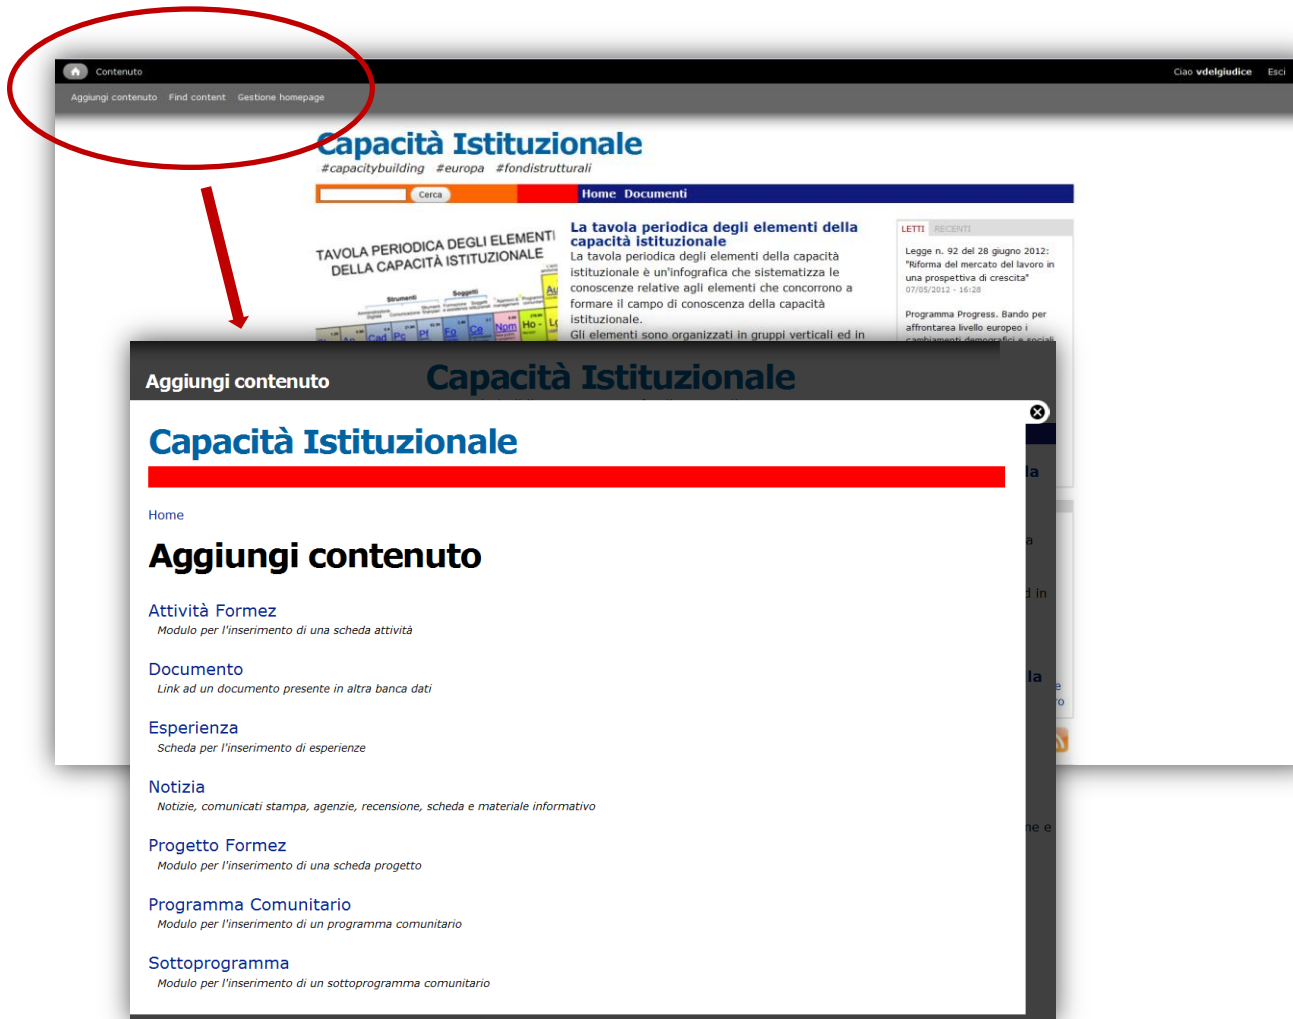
Contenuto

Ciao vdelgiudice Esci

Aggiungi contenuto Find content Gestione homepage

Capacità Istituzionale

#capacitybuilding #europa #fondistrutturali

Cerca

Home Documenti

TAVOLA PERIODICA DEGLI ELEMENTI DELLA CAPACITÀ ISTITUZIONALE

La tavola periodica degli elementi della capacità istituzionale

La tavola periodica degli elementi della capacità istituzionale è un'infografica che sistematizza le conoscenze relative agli elementi che concorrono a formare il campo di conoscenza della capacità istituzionale.

Gli elementi sono organizzati in gruppi verticali ed in

LETTI RECENTI

Legge n. 92 del 28 giugno 2012: "Riforma del mercato del lavoro in una prospettiva di crescita"

07/05/2012 - 16:28

Programma Progress. Bando per affrontarea livello europeo i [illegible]

Aggiungi contenuto

Capacità Istituzionale

Capacità Istituzionale

Home

Aggiungi contenuto

Attività Formez

Modulo per l'inserimento di una scheda attività

Documento

Link ad un documento presente in altra banca dati

Esperienza

Scheda per l'inserimento di esperienze

Notizia

Notizie, comunicati stampa, agenzie, recensione, scheda e materiale informativo

Progetto Formez

Modulo per l'inserimento di una scheda progetto

Programma Comunitario

Modulo per l'inserimento di un programma comunitario

Sottoprogramma

Modulo per l'inserimento di un sottoprogramma comunitario